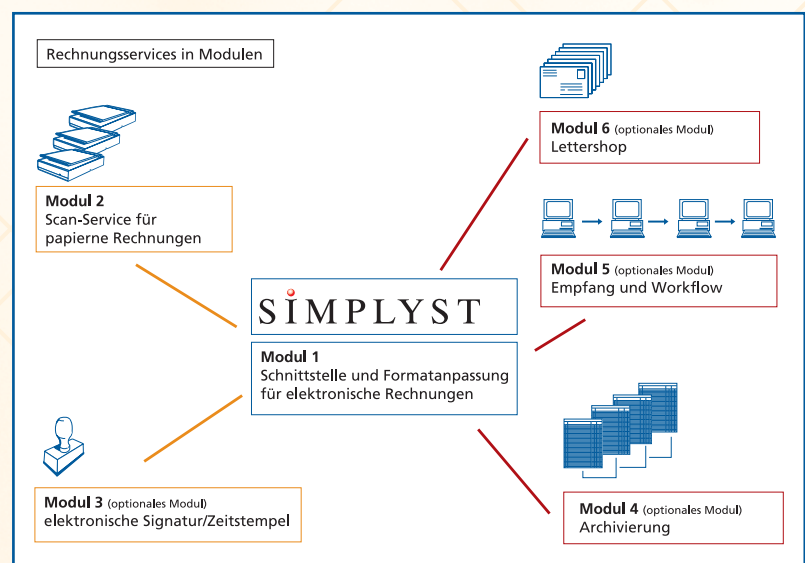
Rechnungsservices in Modulen

Modul 2
Scan-Service für papierne Rechnungen

Modul 6 (optionales Modul)
Lettershop

Modul 5 (optionales Modul)
Empfang und Workflow

SIMPLYST

Modul 1
Schnittstelle und Formatanpassung für elektronische Rechnungen

Modul 3 (optionales Modul)
elektronische Signatur/Zeitstempel

Modul 4 (optionales Modul)
Archivierung